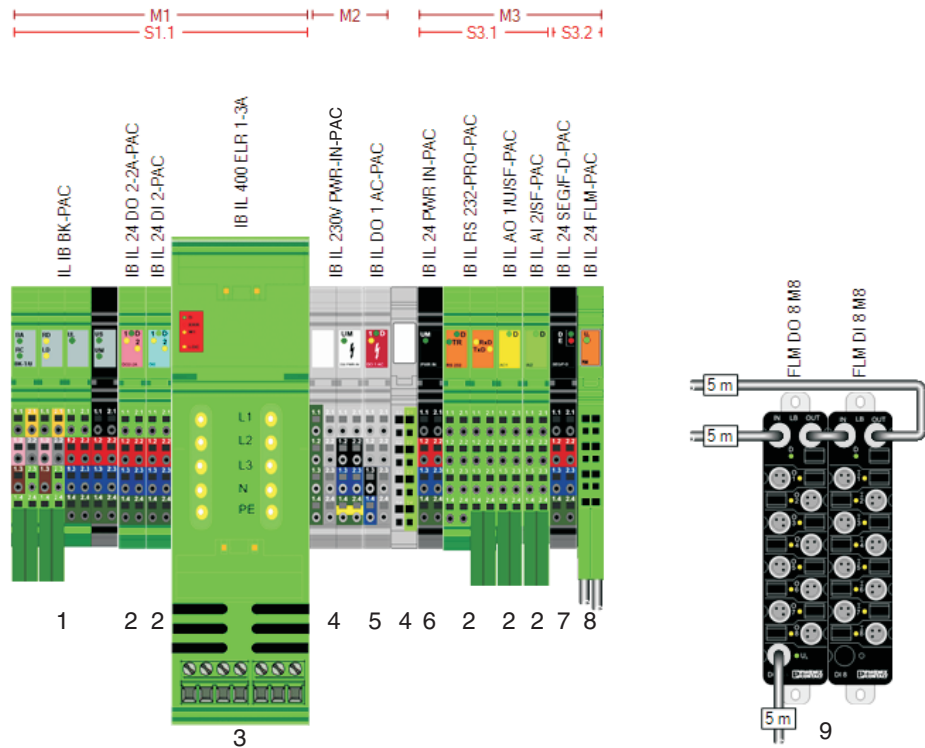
M1
S1.1
M2
M3
S3.1
S3.2

IL IB BK-PAC
IB IL 24 DO 2-2A-PAC
IB IL 24 DI 2-PAC
IB IL 400 ELR 1-3A
IB IL 230V PWR-IN-PAC
IB IL DO 1 AC-PAC
IB IL 24 PWR IN-PAC
IB IL RS 232-PRO-PAC
IB IL AO 1/U/SF-PAC
IB IL AI 2/SF-PAC
IB IL 24 SEG/F-D-PAC
IB IL 24 FLM-PAC

L1
L2
L3
N
PE

1 2 2 3 4 5 4 6 2 2 2 7 8

FLM DO 8 M8
FLM DI 8 M8
5 m
5 m
IN LB OUT
IN LB OUT
5 m
9